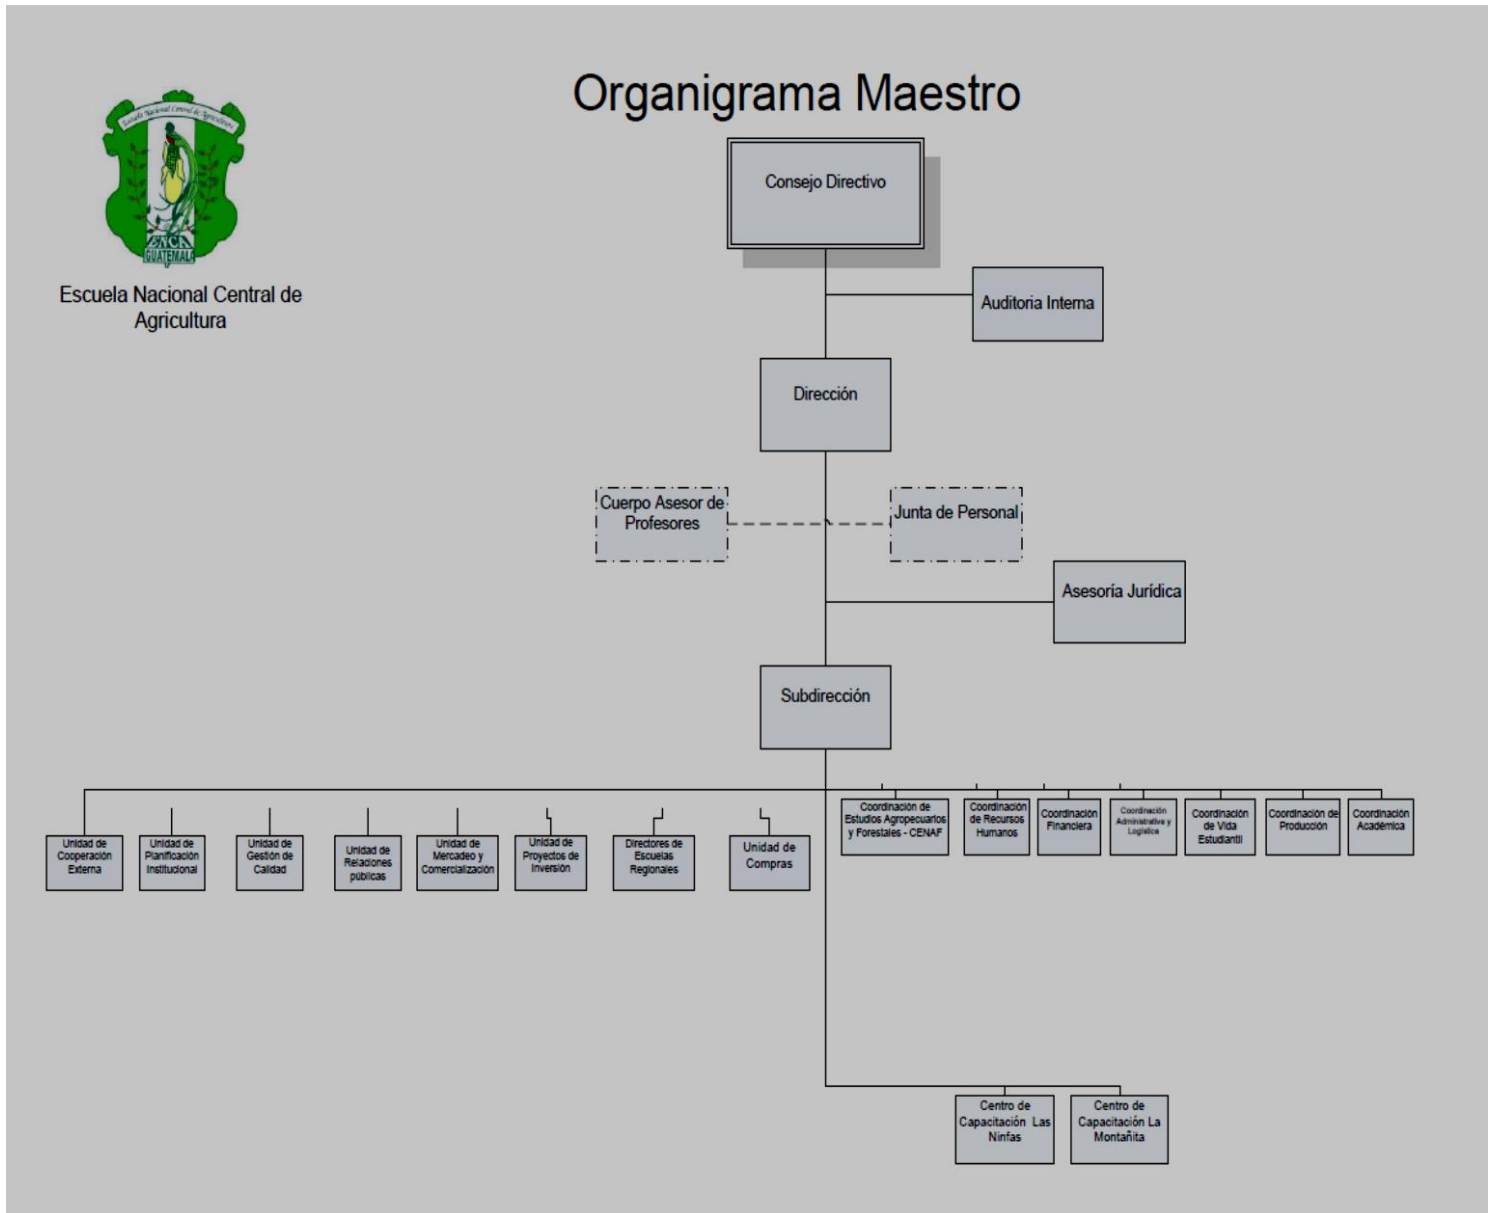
Escuela Nacional Central de Agricultura
ENCA
GUATEMALA

Escuela Nacional Central de Agricultura

Organigrama Maestro

Consejo Directivo

Auditoria Interna

Dirección

Cuerpo Asesor de Profesores

Junta de Personal

Asesoría Jurídica

Subdirección

Unidad de Cooperación Externa

Unidad de Planificación Institucional

Unidad de Gestión de Calidad

Unidad de Relaciones públicas

Unidad de Mercadeo y Comercialización

Unidad de Proyectos de Inversión

Directores de Escuelas Regionales

Unidad de Compras

Coordinación de Estudios Agropecuarios y Forestales - CENAF

Coordinación de Recursos Humanos

Coordinación Financiera

Coordinación Administrativa y Logística

Coordinación de Vida Estudiantil

Coordinación de Producción

Coordinación Académica

Centro de Capacitación Las Ninfas

Centro de Capacitación La Montañita